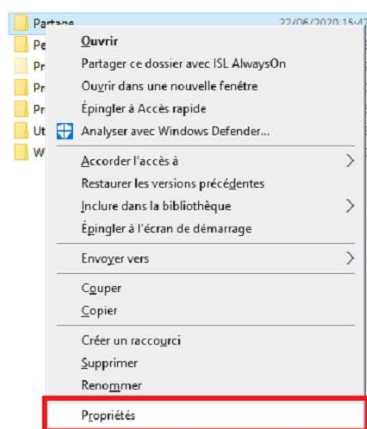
Partage 22/06/2020 15:4
Pe
Pr
Pr
Pr
Ut
W

Ouvrir
Partager ce dossier avec ISL AlwaysOn
Ouvrir dans une nouvelle fenêtre
Épingler à Accès rapide
Analyser avec Windows Defender...
Accorder l'accès à
Restaurer les versions précédentes
Inclure dans la bibliothèque
Épingler à l'écran de démarrage
Envoyer vers
Couper
Copier
Créer un raccourci
Supprimer
Renommer
Propriétés